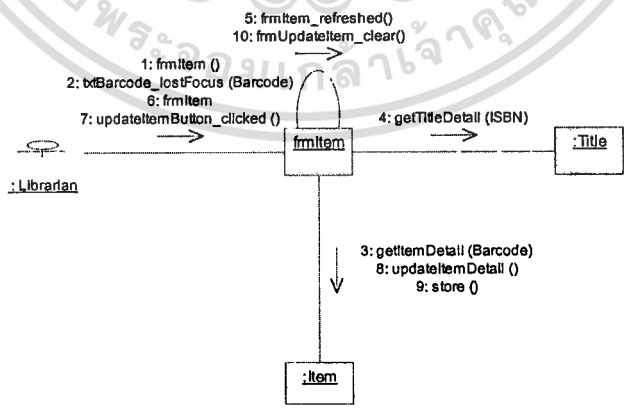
5: frmItem_refreshed()
10: frmUpdateItem_clear()

1: frmItem ()
2: txtBarcode_lostFocus (Barcode)
6: frmItem
7: updateItemButton_clicked ()

4: getTitleDetail (ISBN)

frmItem

:Title

: Librarian

3: getItemDetail (Barcode)
8: updateItemDetail ()
9: store ()

:Item